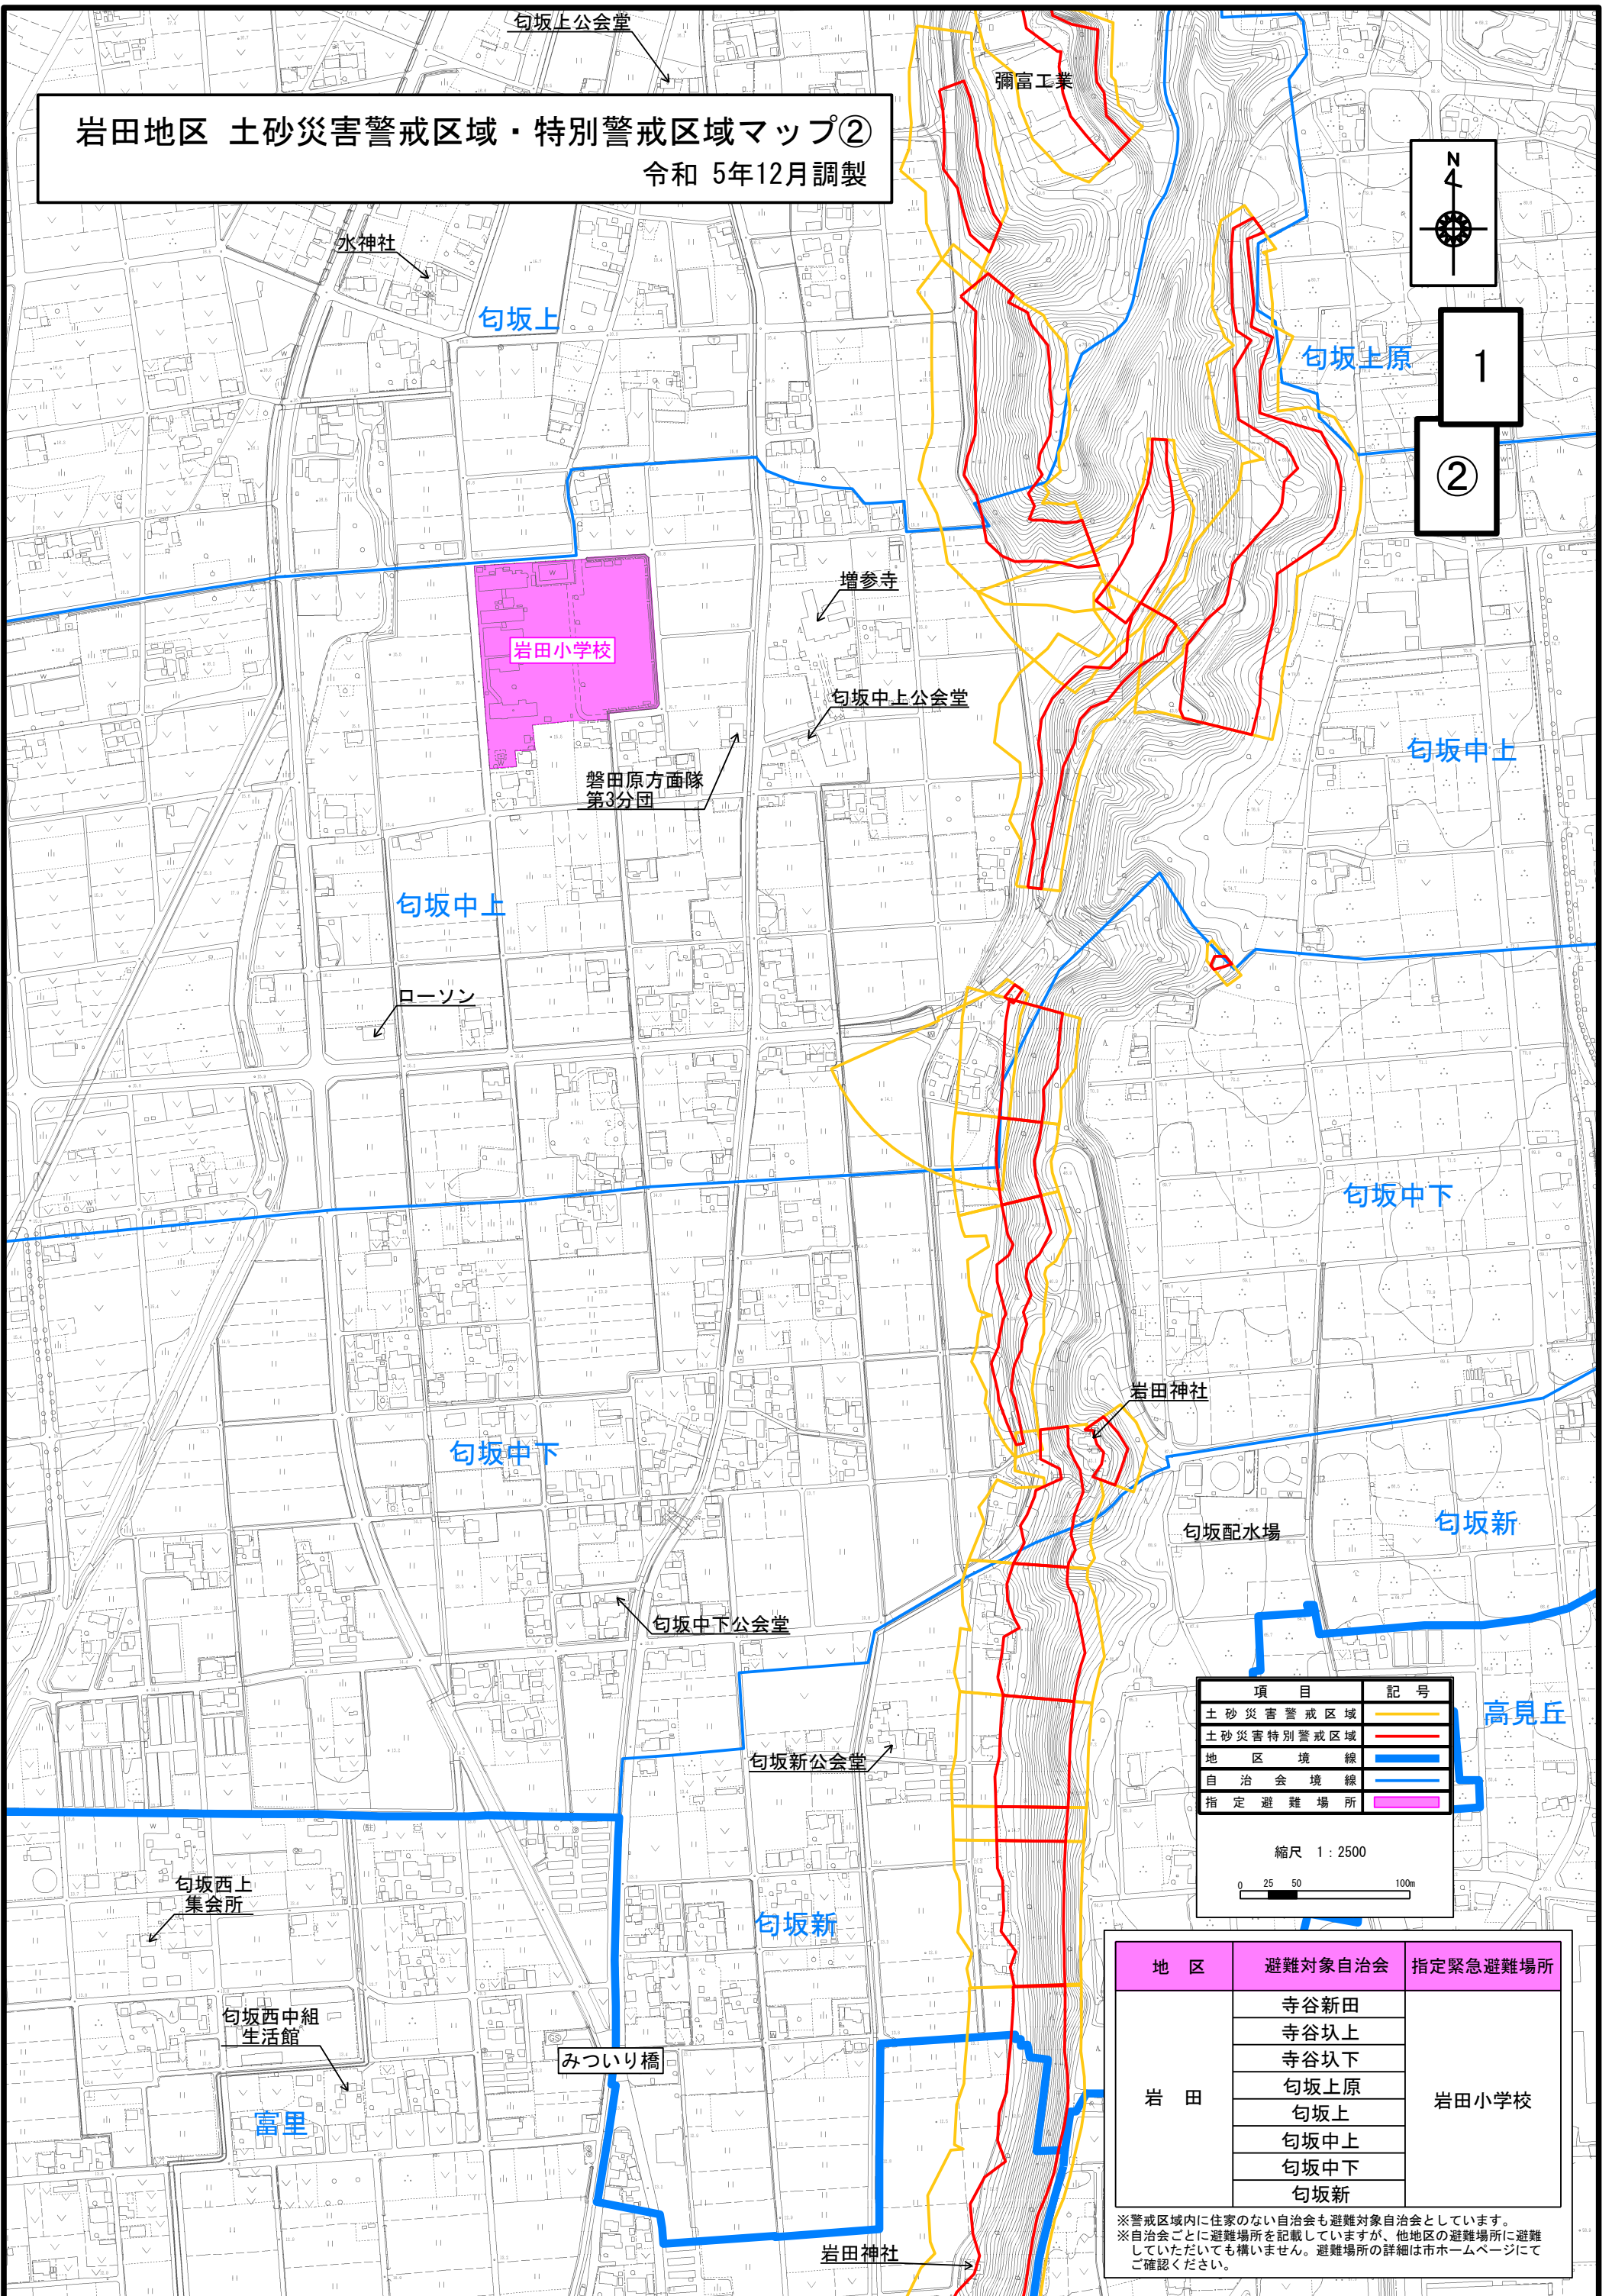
岩田地区 土砂災害警戒区域・特別警戒区域マップ②
令和 5年12月調製

匂坂上公会堂
彌富工業
水神社
匂坂上
N
1
②
匂坂上原
増参寺
岩田小学校
匂坂中上公会堂
磐田原方面隊
第3分団
匂坂中上
匂坂中上
ローソン
匂坂中下
岩田神社
匂坂中下
匂坂配水場
匂坂新
匂坂中下公会堂
高見丘
匂坂新公会堂
匂坂西上
集会所
匂坂新
匂坂西中組
生活館
みついり橋
富里
岩田神社

| 項目 | 記号 |
|---|---|
| 土砂災害警戒区域 | |
| 土砂災害特別警戒区域 | |
| 地区境線 | |
| 自治会境線 | |
| 指定避難場所 | |

縮尺 1：2500
0 25 50 100m

| 地区 | 避難対象自治会 | 指定緊急避難場所 |
|---|---|---|
| 岩田 | 寺谷新田 | 岩田小学校 |
| | 寺谷扒上 | |
| | 寺谷扒下 | |
| | 匂坂上原 | |
| | 匂坂上 | |
| | 匂坂中上 | |
| | 匂坂中下 | |
| | 匂坂新 | |

※警戒区域内に住家のない自治会も避難対象自治会としています。
※自治会ごとに避難場所を記載していますが、他地区の避難場所に避難していただいても構いません。避難場所の詳細は市ホームページにてご確認ください。